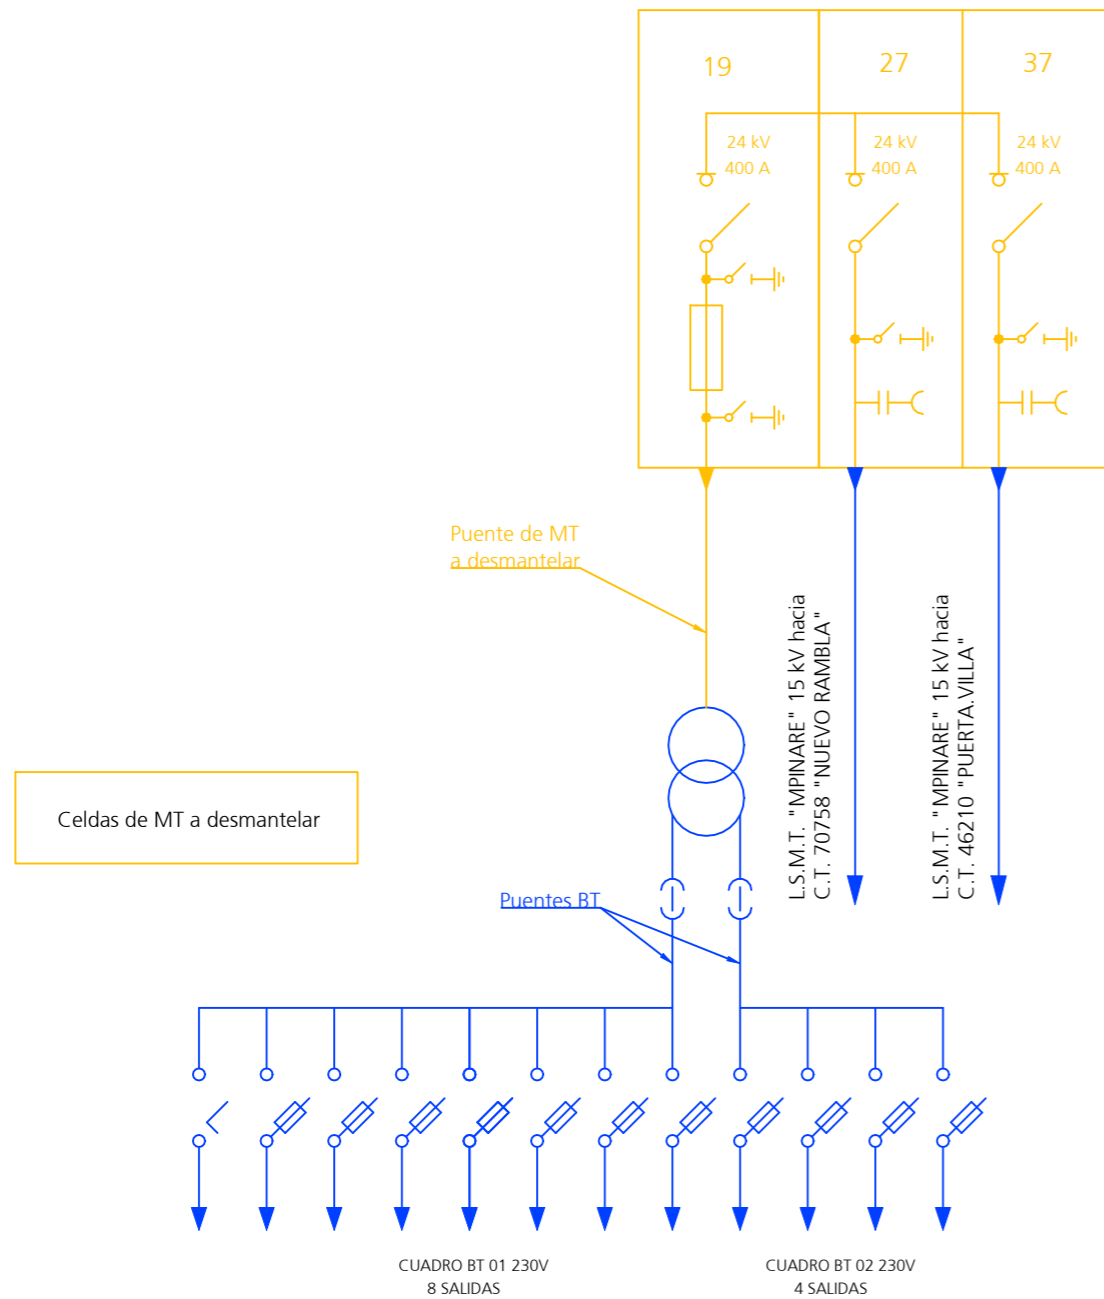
19
27
37
24 kV
400 A
24 kV
400 A
24 kV
400 A

Puente de MT a desmantelar

L.S.M.T. "MPINARE" 15 kV hacia C.T. 70758 "NUEVO RAMBLA"

L.S.M.T. "MPINARE" 15 kV hacia C.T. 46210 "PUERTA.VILLA"

Celdas de MT a desmantelar

Puentes BT

CUADRO BT 01 230V
8 SALIDAS

CUADRO BT 02 230V
4 SALIDAS